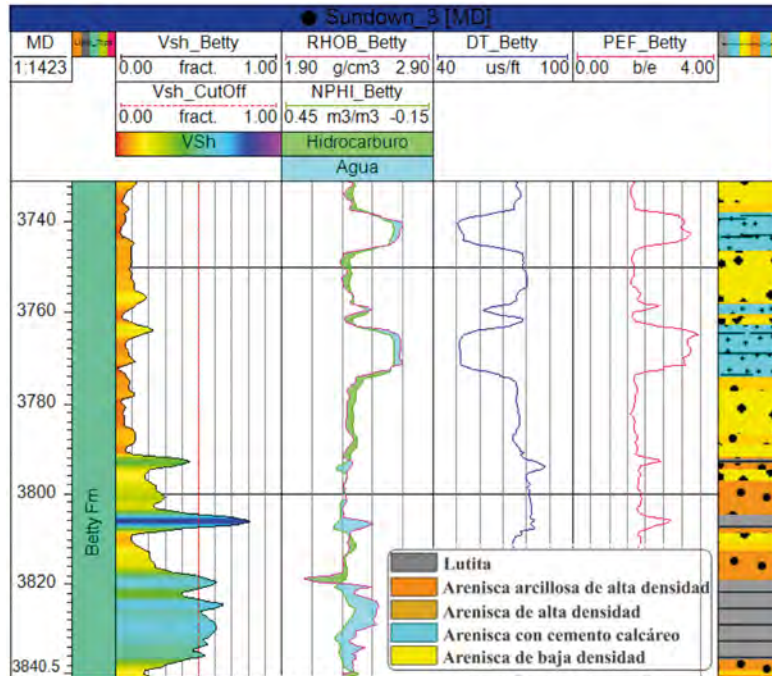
Sundown_3 [MD]

| MD | | Vsh_Betty | RHOB_Betty | DT_Betty | PEF_Betty |
|---|---|---|---|---|---|
| 1:1423 | | 0.00 fract. 1.00 | 1.90 g/cm3 2.90 | 40 us/ft 100 | 0.00 b/e 4.00 |
| | | Vsh_CutOff | NPHI_Betty | | |
| | | 0.00 fract. 1.00 | 0.45 m3/m3 -0.15 | | |
| | | VSh | Hidrocarburo | | |
| | | | Agua | | |

3740
3760
3780
3800
3820
3840.5

Betty Fm

Lutita
Arenisca arcillosa de alta densidad
Arenisca de alta densidad
Arenisca con cemento calcáreo
Arenisca de baja densidad